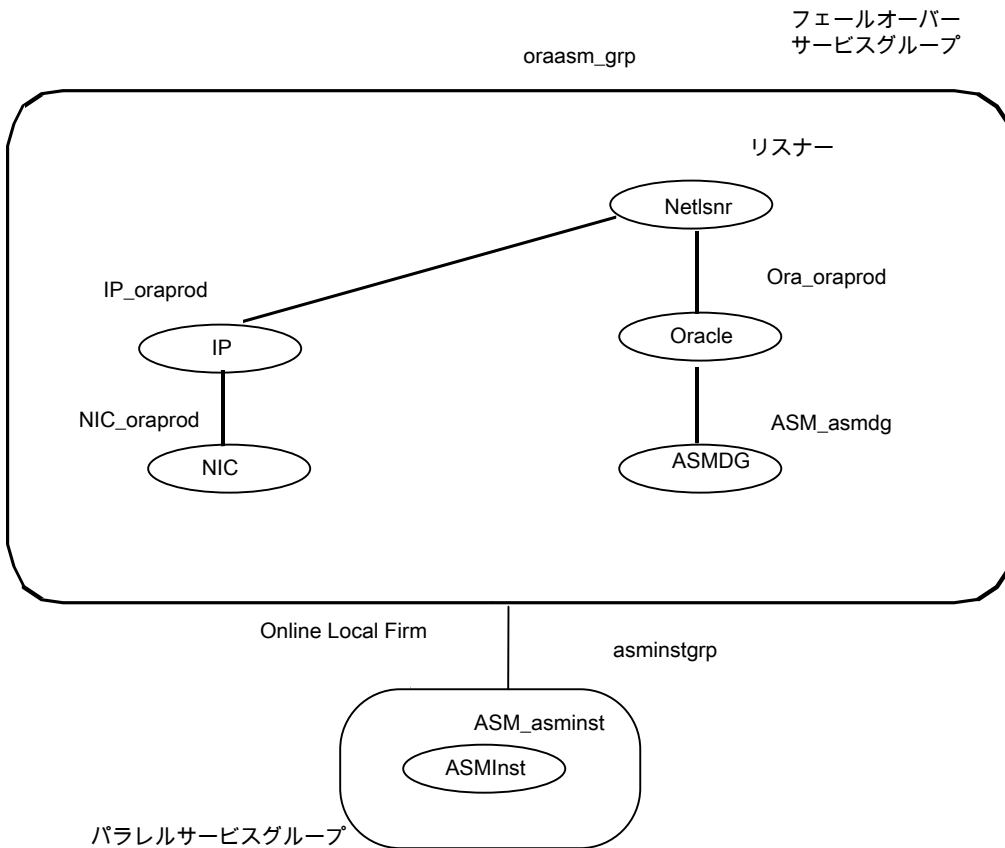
フェールオーバー
サービスグループ

oraasm_grp

リスナー

Netlsnr

Ora_oraprod

IP_oraprod

IP

Oracle

NIC_oraprod

ASM_asmdg

NIC

ASMDG

Online Local Firm

asminstgrp

ASM_asminst

ASMInst

パラレルサービスグループ